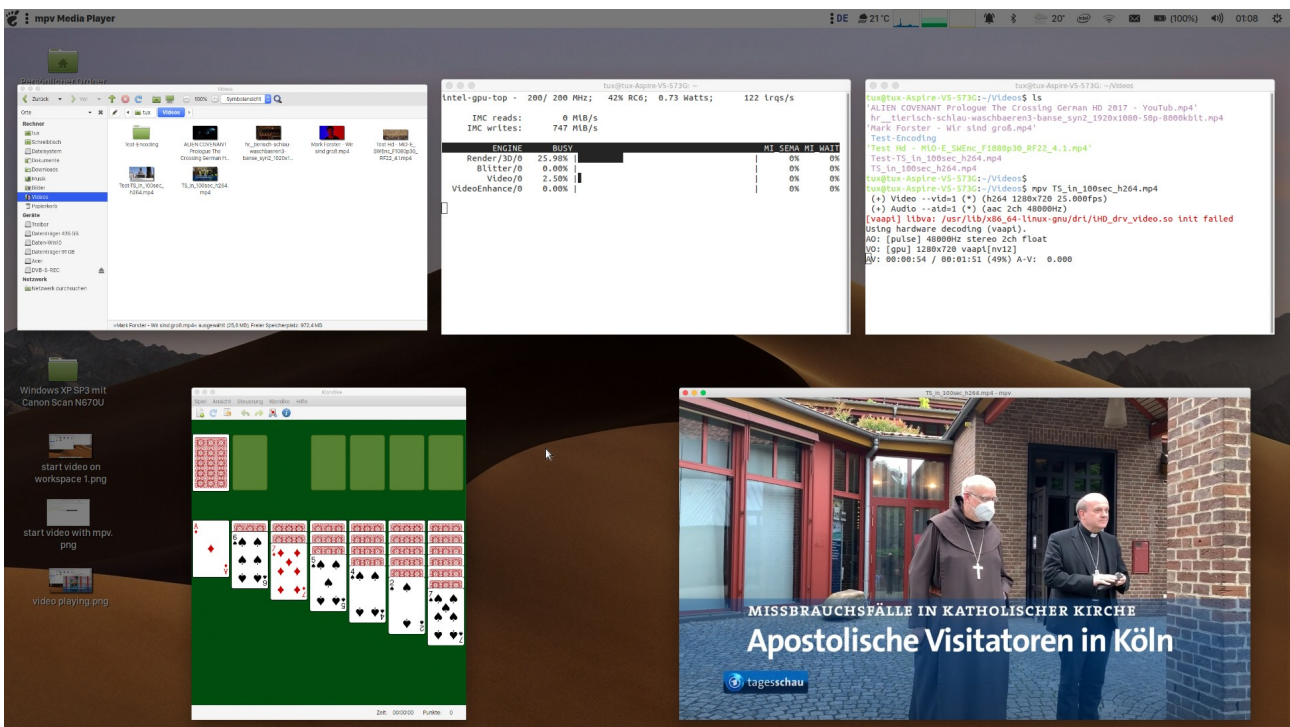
mpv Media Player

DE 21°C 20° (100%) 01:08

Persönlicher Ordner

Videos

Zurück Symbolansicht

Orte tux Videos

Rechner
tux
Schreibtisch
Dateisystem
Dokumente
Downloads
Musik
Bilder
Videos
Papierkorb
Geräte
Treiber
Datenträger 436 GB
Daten-Win10
Datenträger 91 GB
Acer
DVB-S-REC
Netzwerk
Netzwerk durchsuchen

Test-Encoding
ALIEN COVENANT Prologue The Crossing German H...
hr__tierisch-schlau waschbaeren3-banse_syn2_1920x...
Mark Forster - Wir sind groß.mp4
Test Hd - MiO-E_SWEnc_F1080p30_RF22_4.1.mp4
Test-TS_in_100sec_h264.mp4
TS_in_100sec_h264.mp4

»Mark Forster - Wir sind groß.mp4« ausgewählt (25,0 MB) Freier Speicherplatz: 972,4 MB

tux@tux-Aspire-V5-573G: ~

intel-gpu-top - 200/ 200 MHz; 42% RC6; 0.73 Watts; 122 irqs/s

IMC reads: 0 MiB/s
IMC writes: 747 MiB/s

| ENGINE | BUSY | MI_SEMA | MI_WAIT |
|---|---|---|---|
| Render/3D/0 | 25.98% | 0% | 0% |
| Blitter/0 | 0.00% | 0% | 0% |
| Video/0 | 2.50% | 0% | 0% |
| VideoEnhance/0 | 0.00% | 0% | 0% |

tux@tux-Aspire-V5-573G: ~/Videos

tux@tux-Aspire-V5-573G:~/Videos$ ls
'ALIEN COVENANT Prologue The Crossing German HD 2017 - YouTub.mp4'
hr__tierisch-schlau-waschbaeren3-banse_syn2_1920x1080-50p-8000kbit.mp4
'Mark Forster - Wir sind groß.mp4'
Test-Encoding
'Test Hd - MiO-E_SWEnc_F1080p30_RF22_4.1.mp4'
Test-TS_in_100sec_h264.mp4
TS_in_100sec_h264.mp4
tux@tux-Aspire-V5-573G:~/Videos$
tux@tux-Aspire-V5-573G:~/Videos$ mpv TS_in_100sec_h264.mp4
(+) Video --vid=1 (*) (h264 1280x720 25.000fps)
(+) Audio --aid=1 (*) (aac 2ch 48000Hz)
[vaapi] libva: /usr/lib/x86_64-linux-gnu/dri/iHD_drv_video.so init failed
Using hardware decoding (vaapi).
AO: [pulse] 48000Hz stereo 2ch float
VO: [gpu] 1280x720 vaapi[nv12]
AV: 00:00:54 / 00:01:51 (49%) A-V: 0.000

Windows XP SP3 mit Canon Scan N670U

start video on workspace 1.png

start video with mpv.png

video playing.png

Klondike
Spiel Ansicht Steuerung Klondike Hilfe

Zeit: 00:00:00 Punkte: 0

TS_in_100sec_h264.mp4 - mpv

MISSBRAUCHSFÄLLE IN KATHOLISCHER KIRCHE
Apostolische Visitatoren in Köln
tagesschau